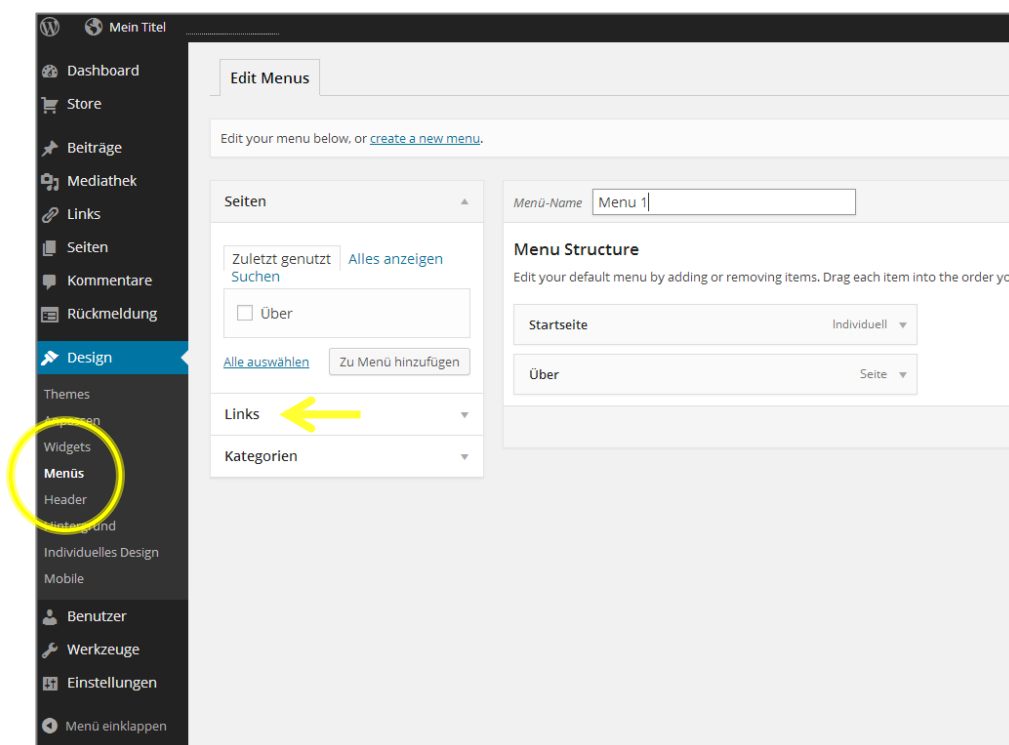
Mein Titel

Dashboard
Store
Beiträge
Mediathek
Links
Seiten
Kommentare
Rückmeldung
Design
Themes
Anpassen
Widgets
Menüs
Header
Hintergrund
Individuelles Design
Mobile
Benutzer
Werkzeuge
Einstellungen
Menü einklappen

Edit Menus

Edit your menu below, or create a new menu.

Seiten
Zuletzt genutzt
Alles anzeigen
Suchen
Über
Alle auswählen
Zu Menü hinzufügen
Links
Kategorien

Menü-Name Menu 1

Menu Structure
Edit your default menu by adding or removing items. Drag each item into the order yo

Startseite Individuell
Über Seite